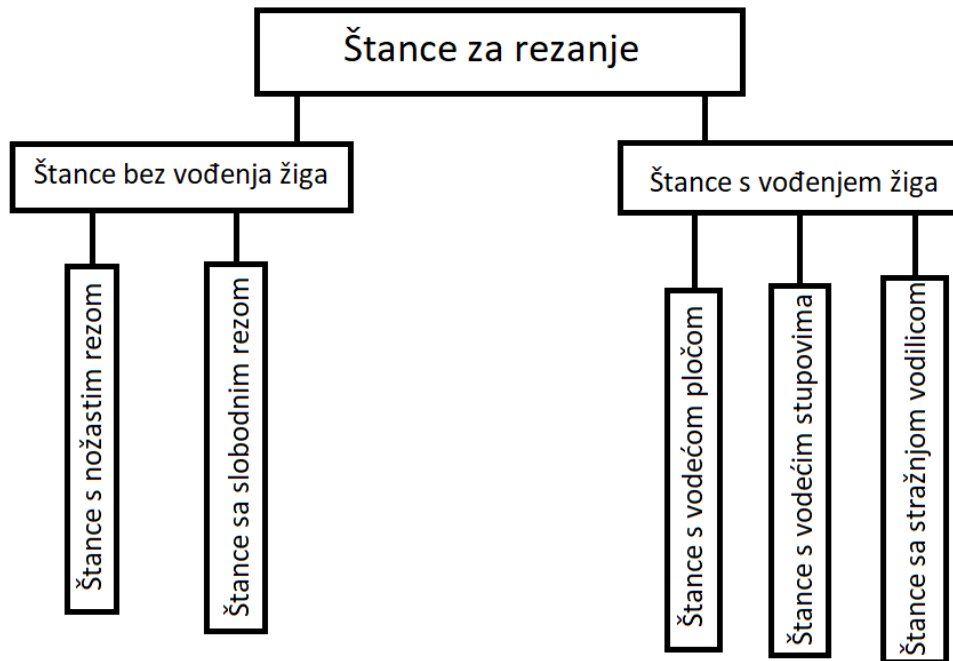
Štance za rezanje

Štance bez vođenja žiga

Štance s nožastim rezom

Štance sa slobodnim rezom

Štance s vođenjem žiga

Štance s vodećom pločom

Štance s vodećim stupovima

Štance sa stražnjom vodilicom